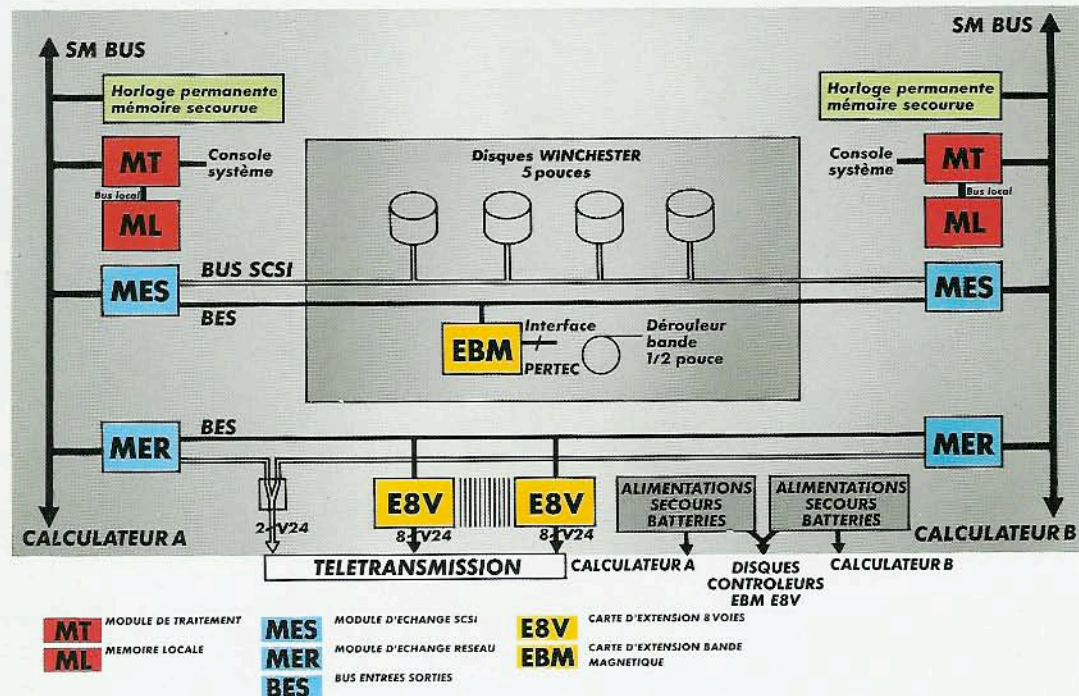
SM BUS

Horloge permanente mémoire secourue

MT

Console système

Bus local

ML

MES

BUS SCSI

BES

Disques WINCHESTER 5 pouces

EBM

Interface

PERTEC

Dérouleur bande 1/2 pouce

SM BUS

Horloge permanente mémoire secourue

Console système

MT

Bus local

ML

MES

MER

BES

MER

E8V

E8V

ALIMENTATIONS SECOURS BATTERIES

ALIMENTATIONS SECOURS BATTERIES

CALCULATEUR A

2 V24

8 V24

8 V24

CALCULATEUR B

TELETRANSMISSION

CALCULATEUR A

DISQUES CONTROLEURS EBM E8V

CALCULATEUR B

MT MODULE DE TRAITEMENT

ML MEMOIRE LOCALE

MES MODULE D'ECHANGE SCSI

MER MODULE D'ECHANGE RESEAU

BES BUS ENTREES SORTIES

E8V CARTE D'EXTENSION 8 VOIES

EBM CARTE D'EXTENSION BANDE MAGNETIQUE